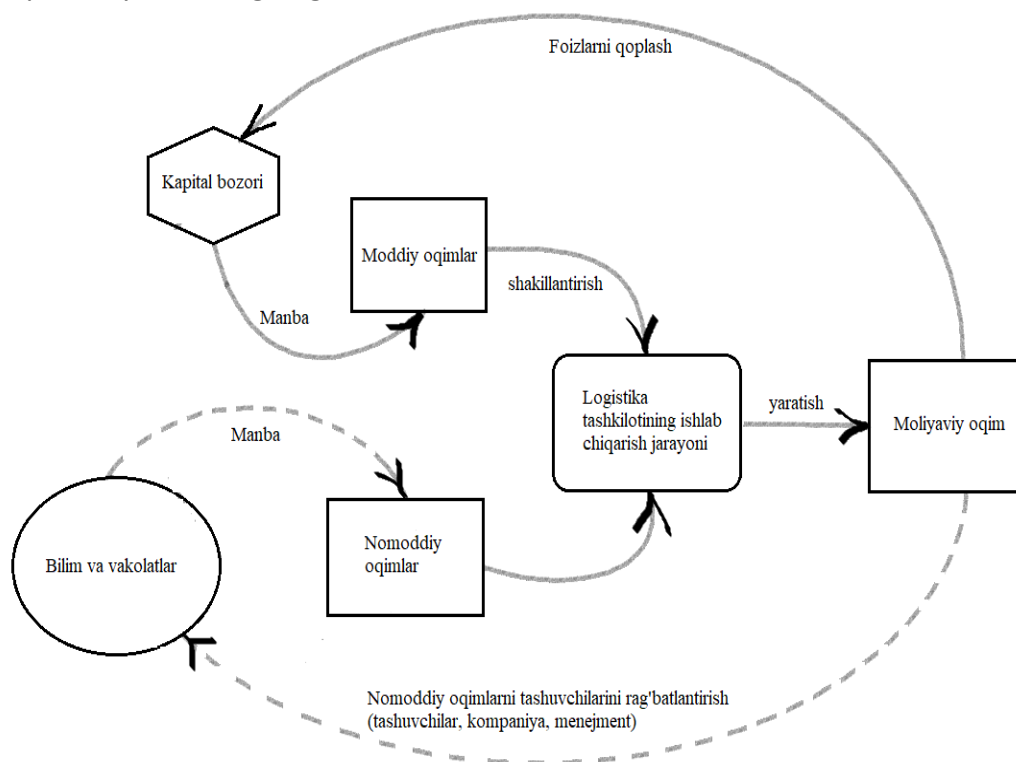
Foizlarni qoplash

Kapital bozori

Moddiy oqimlar

shakillantirish

Manba

Logistika tashkilotining ishlab chiqarish jarayoni

yaratish

Moliyaviy oqim

Manba

Bilim va vakolatlar

Nomoddiy oqimlar

Nomoddiy oqimlarni tashuvchilarini rag'batlantirish (tashuvchilar, kompaniya, menejment)